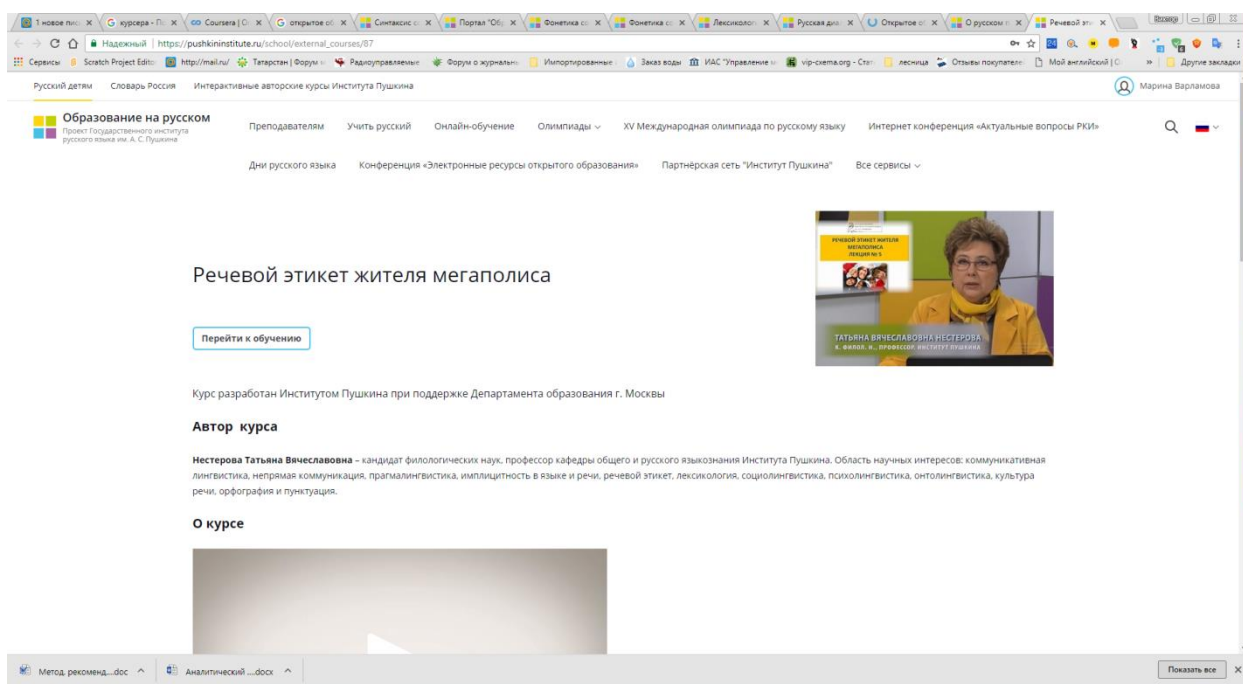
1 новое пис × | курсера - П × | Coursera | С × | открытое об × | Синтаксис × | Портал "Об × | Фонетика × | Фонетика × | Лексиколо × | Русская ди × | Открытое × | О русском × | Речевой эт ×

Надежный | https://pushkininstitute.ru/school/external_courses/87

Сервисы | Scratch Project Edito | http://mail.ru/ | Татарстан | Форум | Радиоуправляемые | Форум о журналь | Импортированные | Заказ воды | ИАС "Управление | vip-cxema.org - Стан | лесница | Отзывы покупателе | Мой английский | Другие закладки

Русский детям | Словарь Россия | Интерактивные авторские курсы Института Пушкина | Марина Варламова

Образование на русском
Проект Государственного института русского языка им. А. С. Пушкина

Преподавателям | Учить русский | Онлайн-обучение | Олимпиады | XV Международная олимпиада по русскому языку | Интернет конференция «Актуальные вопросы РКИ»

Дни русского языка | Конференция «Электронные ресурсы открытого образования» | Партнёрская сеть "Институт Пушкина" | Все сервисы

Речевой этикет жителя мегаполиса

Перейти к обучению

РЕЧЕВОЙ ЭТИКЕТ ЖИТЕЛЯ МЕГАПОЛИСА
ЛЕКЦИЯ № 5

ТАТЬЯНА ВЯЧЕСЛАВОВНА НЕСТЕРОВА
Д. ФИЛОЛ. Н., ПРОФЕССОР, ИНСТИТУТ ПУШКИНА

Курс разработан Институтом Пушкина при поддержке Департамента образования г. Москвы

Автор курса

Нестерова Татьяна Вячеславовна – кандидат филологических наук, профессор кафедры общего и русского языкознания Института Пушкина. Область научных интересов: коммуникативная лингвистика, непрямая коммуникация, прагмалингвистика, имплицитность в языке и речи, речевой этикет, лексикология, социолингвистика, психолингвистика, онтолингвистика, культура речи, орфография и пунктуация.

О курсе

Метод. рекоменд....doc | Аналитический ....docx | Показать все